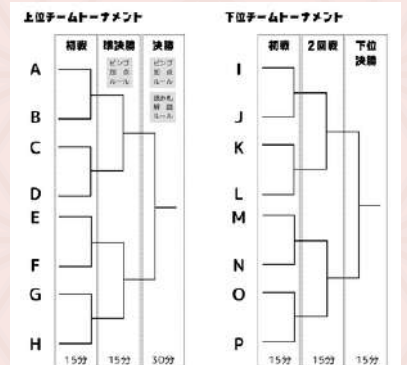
上位チームトーナメント

| 初戦 | 準決勝 | 決勝 |
|---|---|---|
| | ビング 形式 ルール | ビング 形式 ルール |
| | | 通常 試合 ルール |

A
B
C
D
E
F
G
H

15分 15分 30分

下位チームトーナメント

| 初戦 | 2回戦 | 下位決勝 |
|---|---|---|

I
J
K
L
M
N
O
P

15分 15分 15分